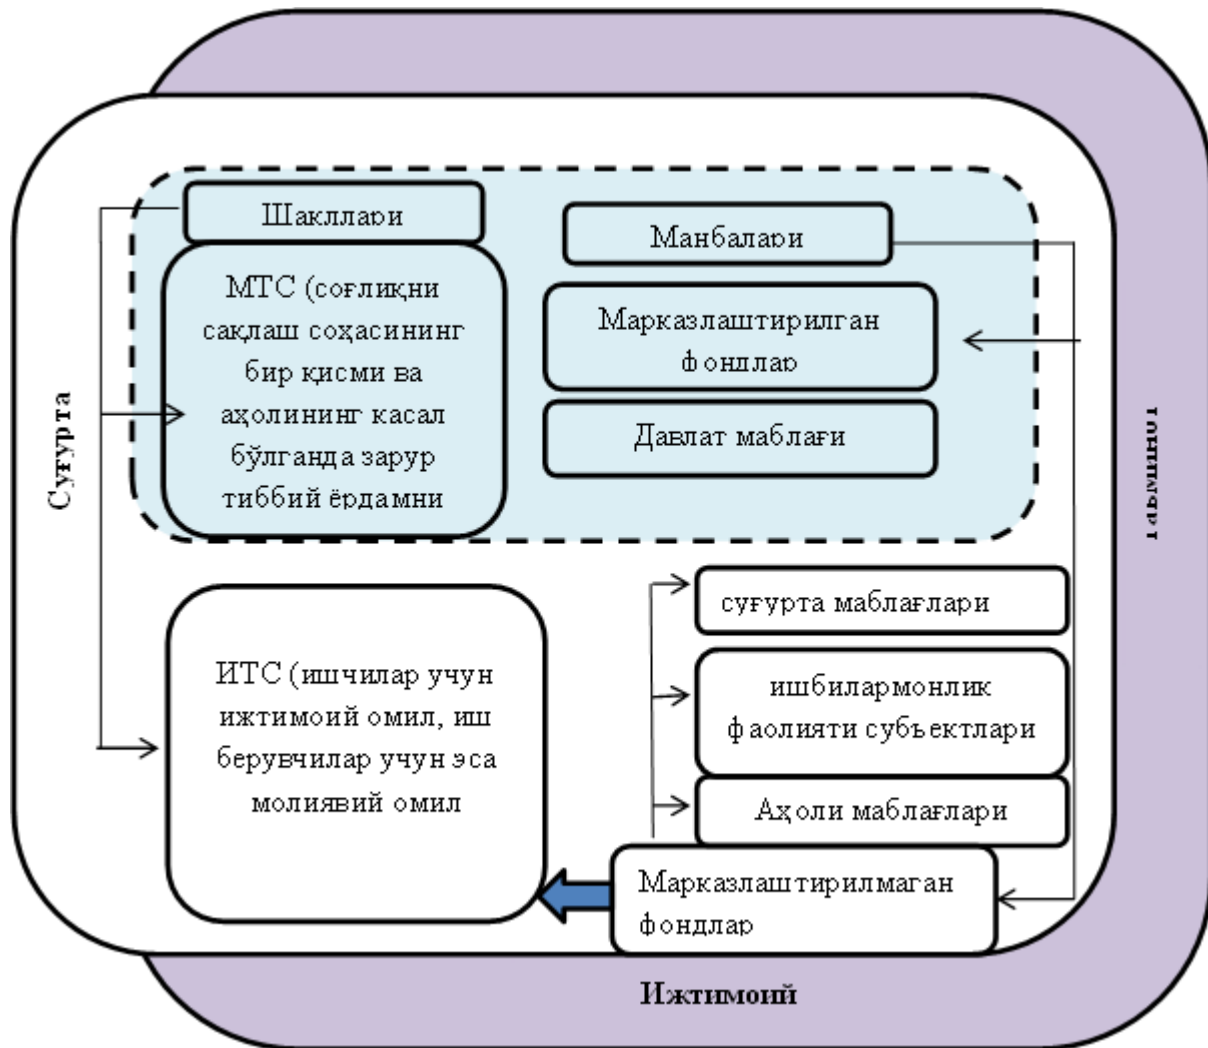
Шакллари

МТС (соғлиқни сақлаш соҳасининг бир қисми ва аҳолининг касал бўлганда зарур тиббий ёрдамни

Манбалари

Марказлаштирилган фондлар

Давлат маблағи

Суғурта

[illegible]

ИТС (ишчилар учун ижтимоий омил, иш берувчилар учун эса молиявий омил

суғурта маблағлари

ишбилармонлик фаолияти субъектлари

Аҳоли маблағлари

Марказлаштирилмаган фондлар

Ижтимоий